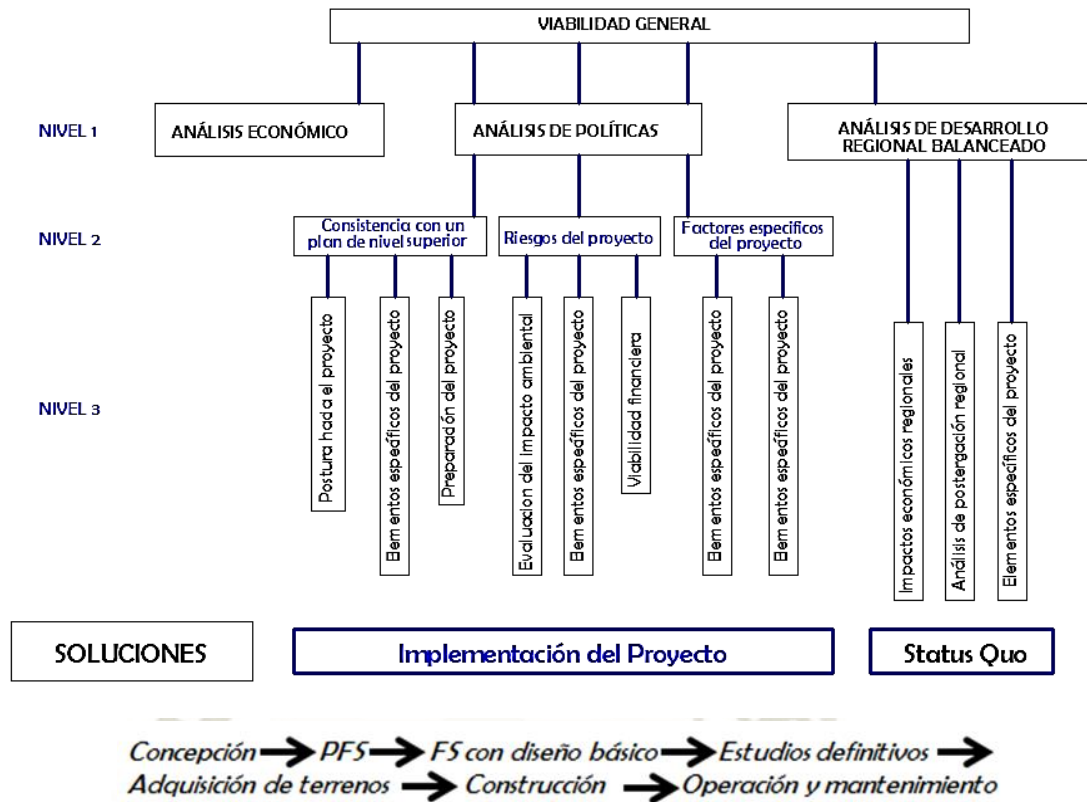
VIABILIDAD GENERAL

NIVEL 1

ANÁLISIS ECONÓMICO

ANÁLISIS DE POLÍTICAS

ANÁLISIS DE DESARROLLO REGIONAL BALANCEADO

NIVEL 2

Consistencia con un plan de nivel superior

Riesgos del proyecto

Factores específicos del proyecto

NIVEL 3

Postura hacia el proyecto

Elementos específicos del proyecto

Preparación del proyecto

Evaluación del impacto ambiental

Elementos específicos del proyecto

Viabilidad financiera

Elementos específicos del proyecto

Elementos específicos del proyecto

Impactos económicos regionales

Análisis de postergación regional

Elementos específicos del proyecto

SOLUCIONES

Implementación del Proyecto

Status Quo

Concepción → PFS → FS con diseño básico → Estudios definitivos → Adquisición de terrenos → Construcción → Operación y mantenimiento